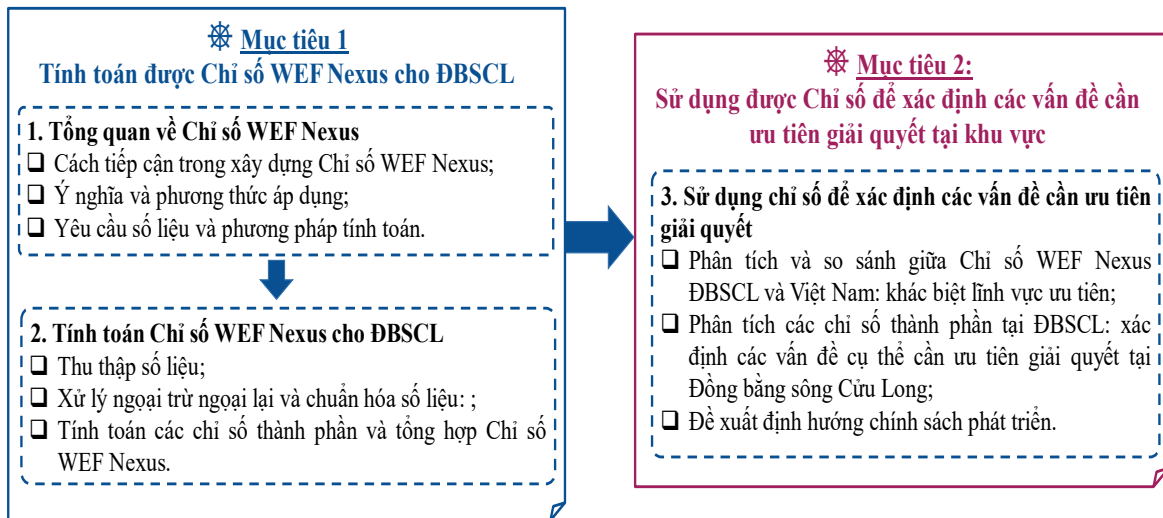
❄ Mục tiêu 1
Tính toán được Chỉ số WEF Nexus cho ĐBSCL

1. Tổng quan về Chỉ số WEF Nexus
❑ Cách tiếp cận trong xây dựng Chỉ số WEF Nexus;
❑ Ý nghĩa và phương thức áp dụng;
❑ Yêu cầu số liệu và phương pháp tính toán.

2. Tính toán Chỉ số WEF Nexus cho ĐBSCL
❑ Thu thập số liệu;
❑ Xử lý ngoại trừ ngoại lại và chuẩn hóa số liệu: ;
❑ Tính toán các chỉ số thành phần và tổng hợp Chỉ số WEF Nexus.

❄ Mục tiêu 2:
Sử dụng được Chỉ số để xác định các vấn đề cần ưu tiên giải quyết tại khu vực

3. Sử dụng chỉ số để xác định các vấn đề cần ưu tiên giải quyết
❑ Phân tích và so sánh giữa Chỉ số WEF Nexus ĐBSCL và Việt Nam: khác biệt lĩnh vực ưu tiên;
❑ Phân tích các chỉ số thành phần tại ĐBSCL: xác định các vấn đề cụ thể cần ưu tiên giải quyết tại Đồng bằng sông Cửu Long;
❑ Đề xuất định hướng chính sách phát triển.